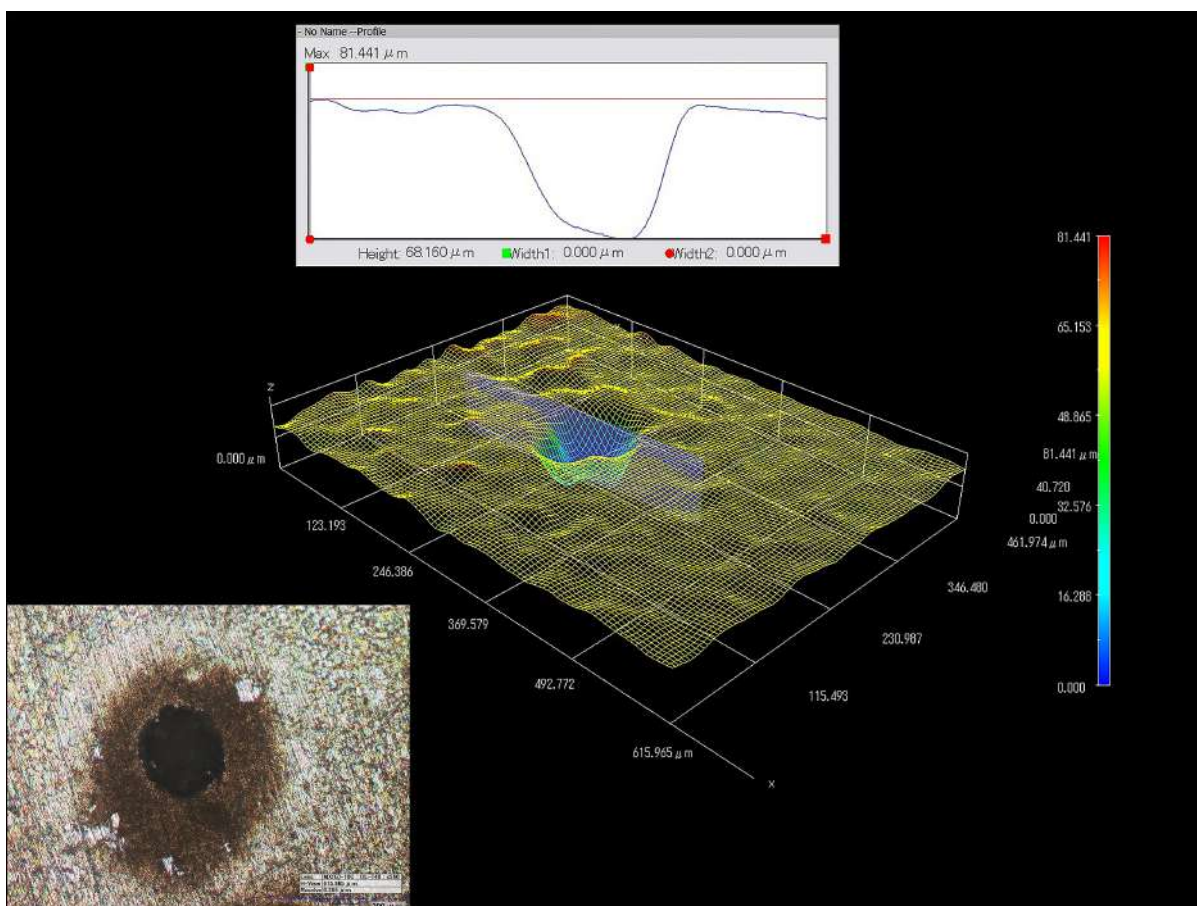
- No Name - Profile
Max 81.441 $\mu$m
Height 68.160 $\mu$m Width1: 0.000 $\mu$m Width2: 0.000 $\mu$m

Z
0.000 $\mu$m
123.193
246.386
369.579
492.772
615.965 $\mu$m
X
346.480
230.987
115.493

81.441
65.153
48.865
81.441 $\mu$m
40.720
32.576
0.000
461.974 $\mu$m
16.288
0.000

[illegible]